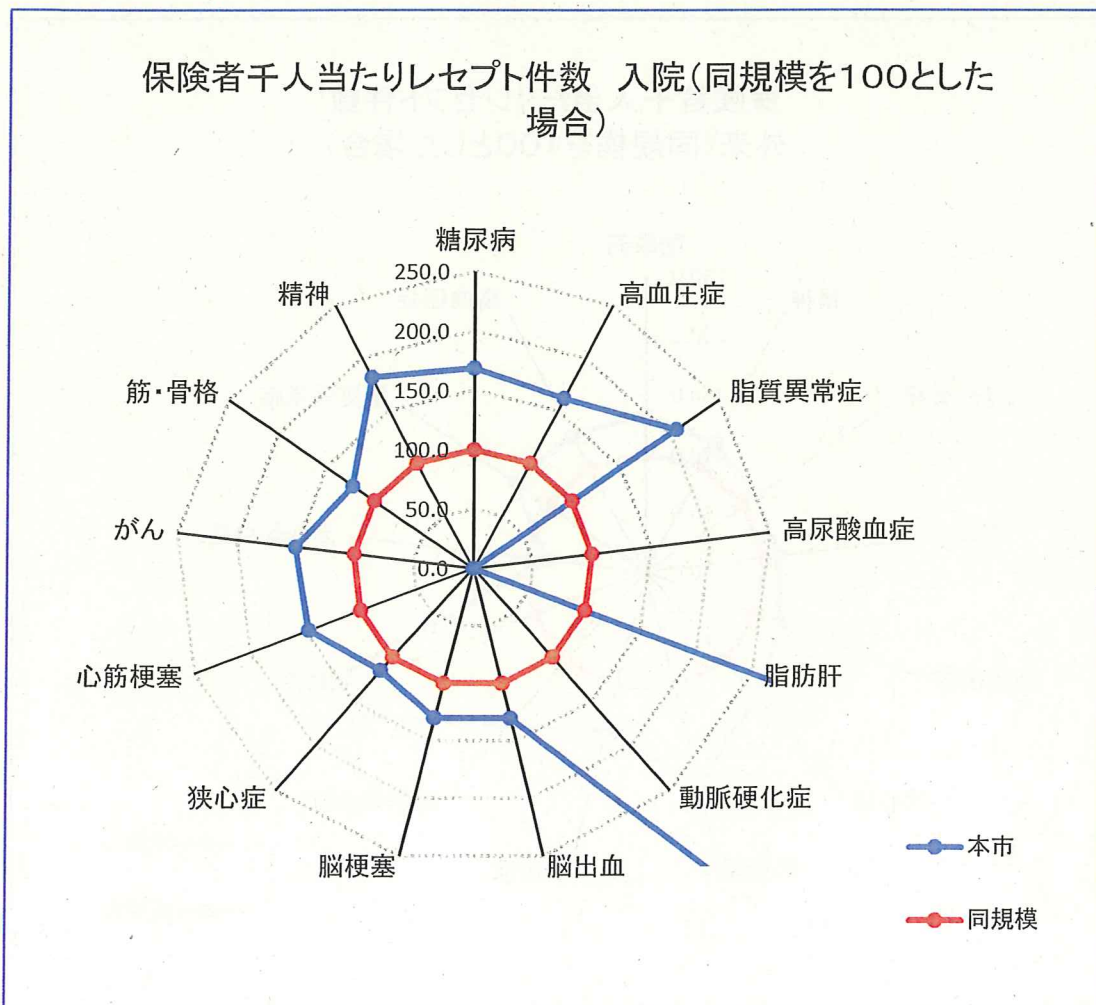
保険者千人当たりレセプト件数　入院（同規模を100とした場合）

糖尿病
高血圧症
脂質異常症
高尿酸血症
脂肪肝
動脈硬化症
脳出血
脳梗塞
狭心症
心筋梗塞
がん
筋・骨格
精神

250.0
200.0
150.0
100.0
50.0
0.0

本市
同規模